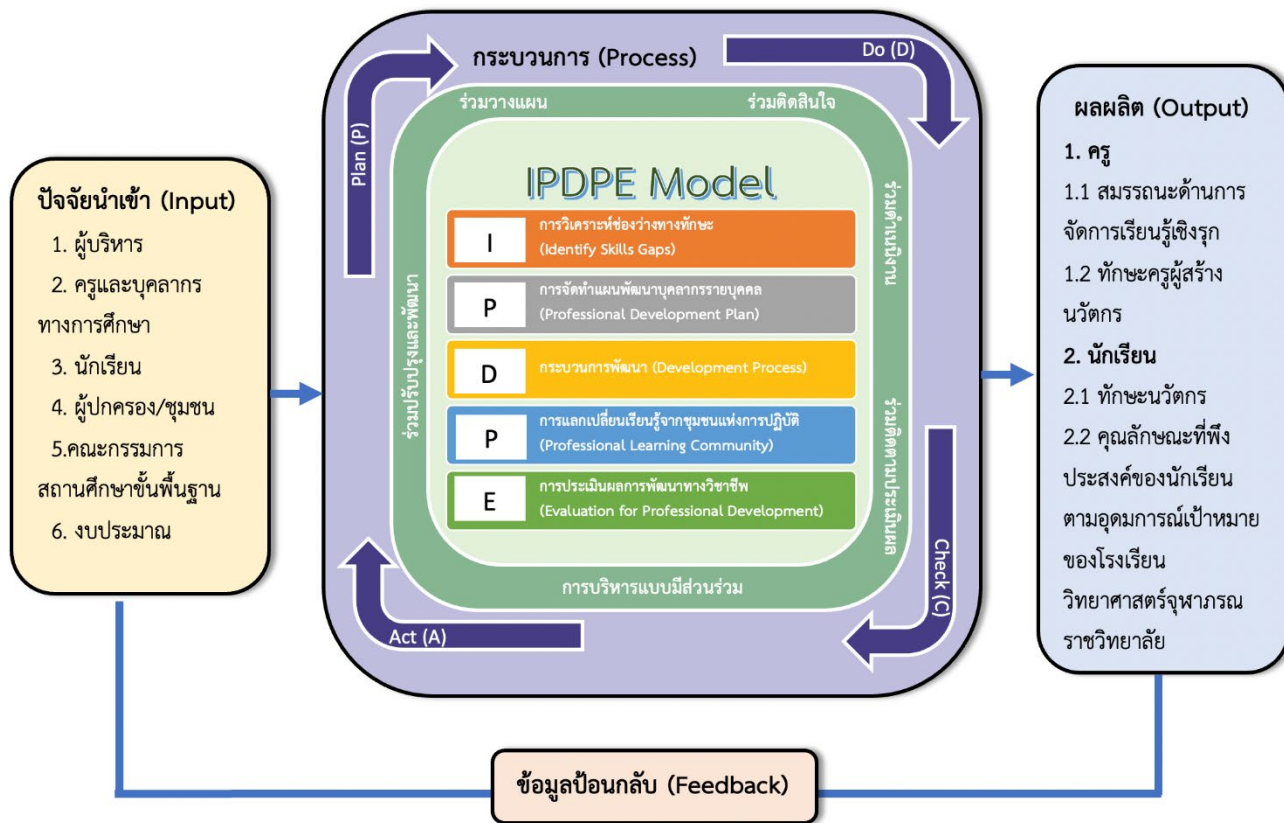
ปัจจัยนำเข้า (Input)
1. ผู้บริหาร
2. ครูและบุคลากรทางการศึกษา
3. นักเรียน
4. ผู้ปกครอง/ชุมชน
5.คณะกรรมการสถานศึกษาขั้นพื้นฐาน
6. งบประมาณ

กระบวนการ (Process)
Plan (P)
Do (D)
Check (C)
Act (A)
ร่วมวางแผน
ร่วมตัดสินใจ
ร่วมดำเนินงาน
ร่วมติดตามประเมินผล
ร่วมปรับปรุงและพัฒนา
การบริหารแบบมีส่วนร่วม

IPDPE Model
I การวิเคราะห์ช่องว่างทางทักษะ (Identify Skills Gaps)
P การจัดทำแผนพัฒนาบุคลากรรายบุคคล (Professional Development Plan)
D กระบวนการพัฒนา (Development Process)
P การแลกเปลี่ยนเรียนรู้จากชุมชนแห่งการปฏิบัติ (Professional Learning Community)
E การประเมินผลการพัฒนาทางวิชาชีพ (Evaluation for Professional Development)

ผลผลิต (Output)
1. ครู
1.1 สมรรถนะด้านการจัดการเรียนรู้เชิงรุก
1.2 ทักษะครูผู้สร้างนวัตกร
2. นักเรียน
2.1 ทักษะนวัตกร
2.2 คุณลักษณะที่พึงประสงค์ของนักเรียนตามอุดมการณ์เป้าหมายของโรงเรียนวิทยาศาสตร์จุฬาภรณราชวิทยาลัย

ข้อมูลป้อนกลับ (Feedback)